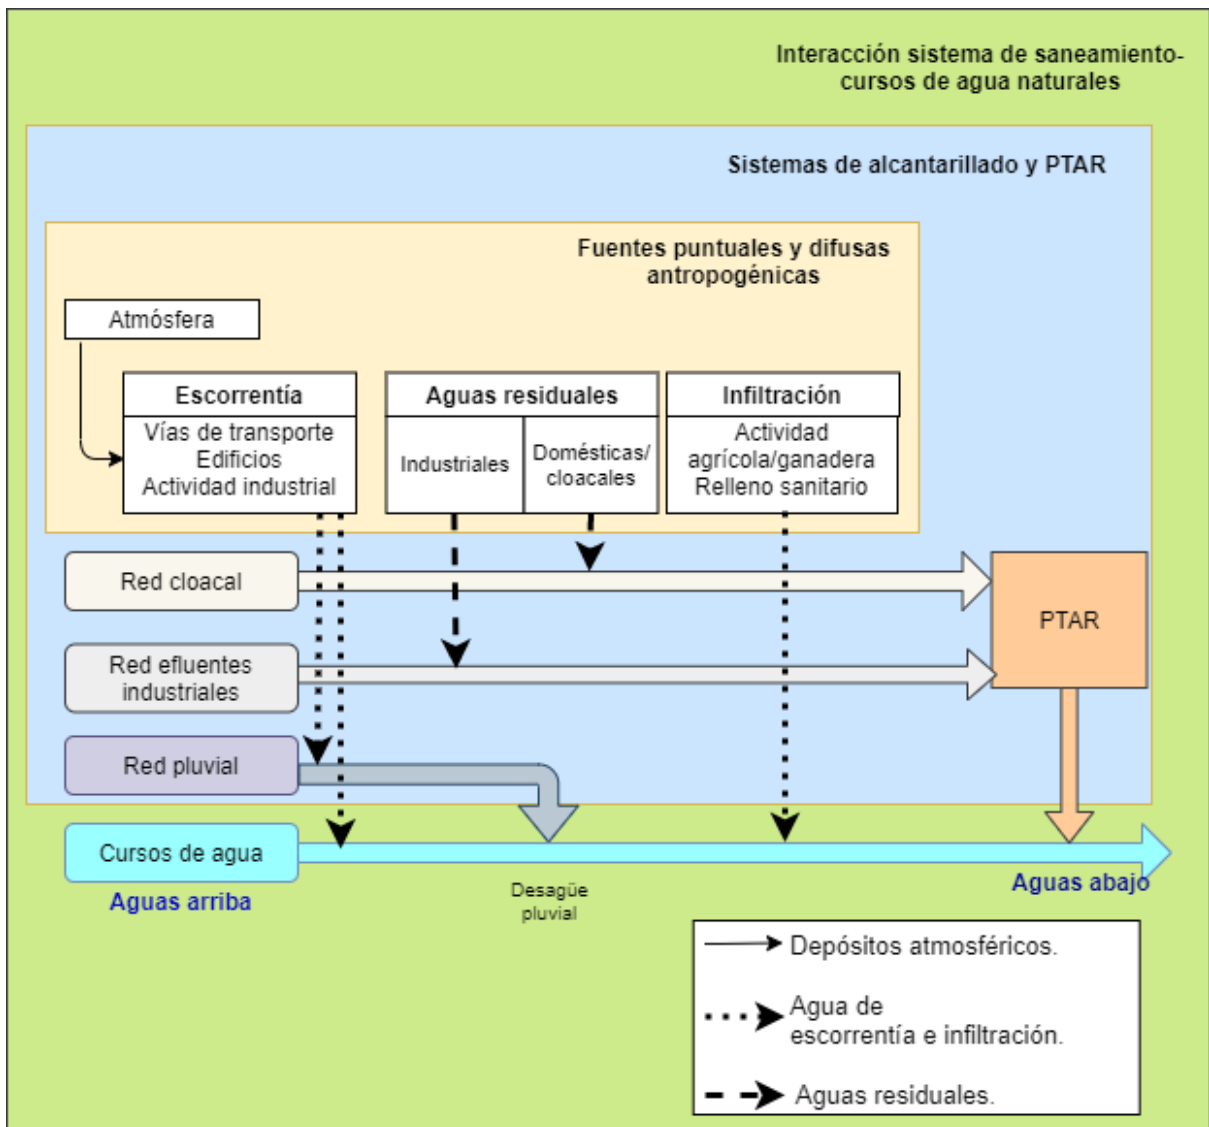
Interacción sistema de saneamiento-cursos de agua naturales

Sistemas de alcantarillado y PTAR

Fuentes puntuales y difusas antropogénicas

Atmósfera

Escorrentía
Vías de transporte
Edificios
Actividad industrial

Aguas residuales
Industriales
Domésticas/ cloacales

Infiltración
Actividad agrícola/ganadera
Relleno sanitario

Red cloacal

Red efluentes industriales

Red pluvial

PTAR

Cursos de agua

Aguas arriba

Desagüe pluvial

Aguas abajo

Depósitos atmosféricos.

Agua de escorrentía e infiltración.

Aguas residuales.